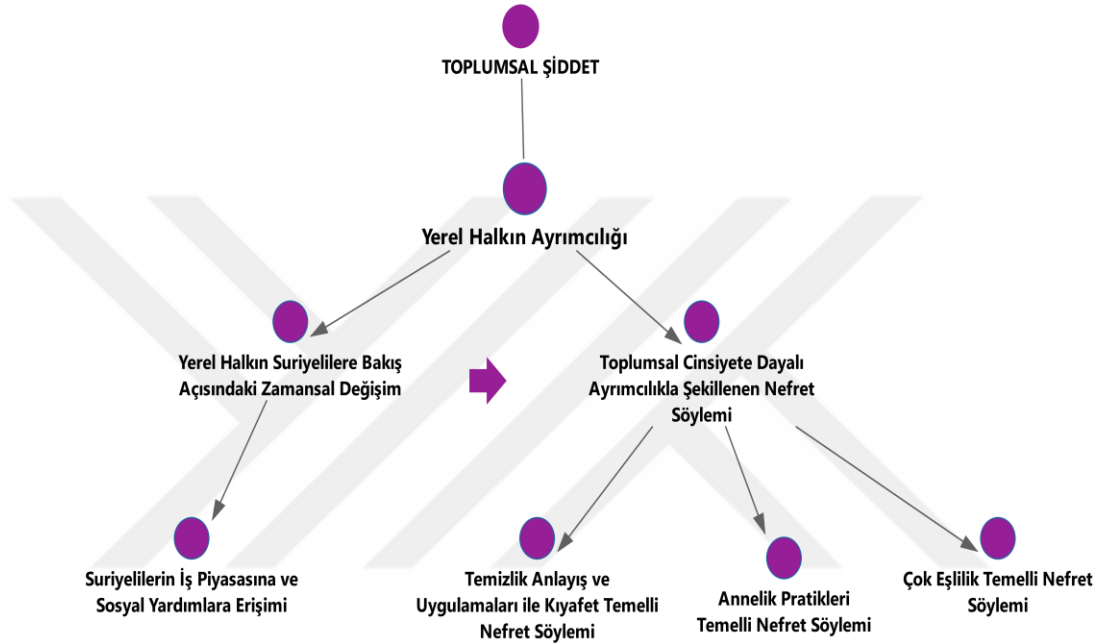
TOPLUMSAL ŞİDDET

Yerel Halkın Ayrımcılığı

Yerel Halkın Suriyelilere Bakış Açısındaki Zamansal Değişim

Toplumsal Cinsiyete Dayalı Ayrımcılıkla Şekillenen Nefret Söylemi

Suriyelilerin İş Piyasasına ve Sosyal Yardımlara Erişimi

Temizlik Anlayış ve Uygulamaları ile Kıyafet Temelli Nefret Söylemi

Annelik Pratikleri Temelli Nefret Söylemi

Çok Eşlilik Temelli Nefret Söylemi